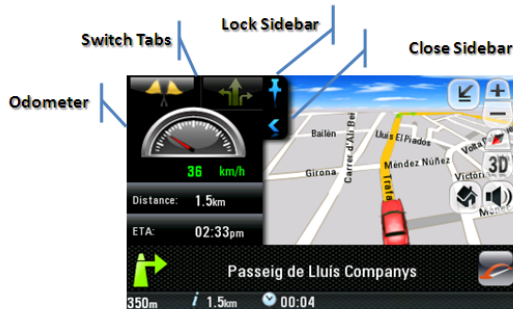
Switch Tabs
Lock Sidebar
Close Sidebar
Odometer

36 km/h
Distance: 1.5km
ETA: 02:33pm

Bailén
Lluís El Pardos
Girona
Carrer d'Ali Bei
Méndez Núñez
Trafa
Volta
Mende

3D

Passeig de Lluís Companys

350m 1.5km 00:04